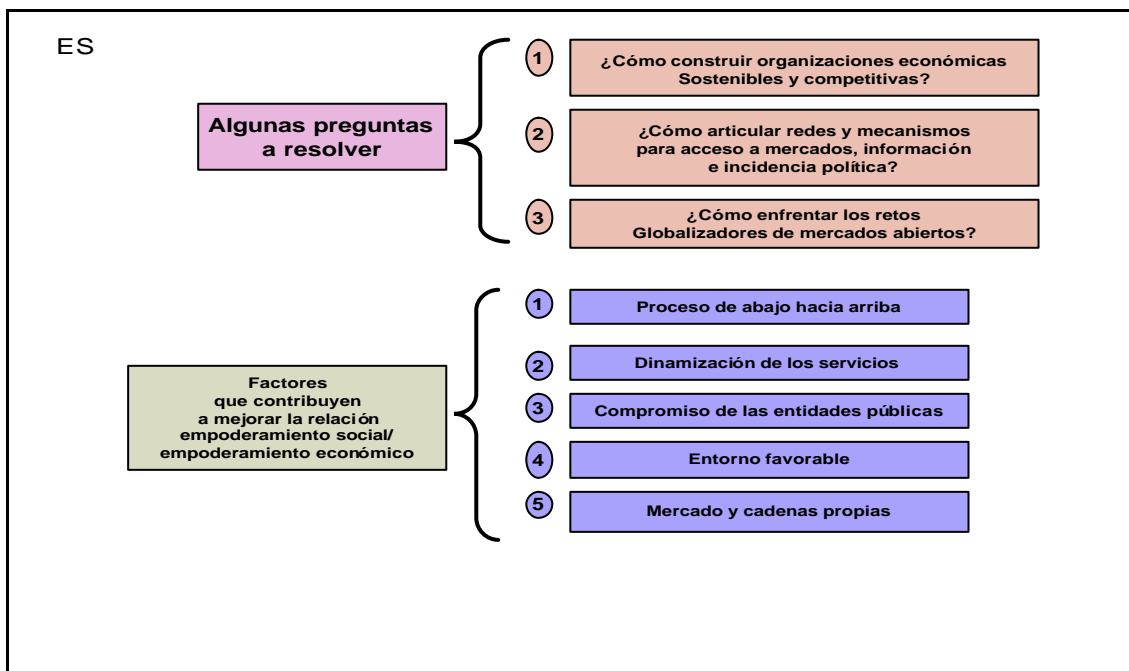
ES

Algunas preguntas a resolver

1 ¿Cómo construir organizaciones económicas Sostenibles y competitivas?

2 ¿Cómo articular redes y mecanismos para acceso a mercados, información e incidencia política?

3 ¿Cómo enfrentar los retos Globalizadores de mercados abiertos?

Factores que contribuyen a mejorar la relación empoderamiento social/ empoderamiento económico

1 Proceso de abajo hacia arriba

2 Dinamización de los servicios

3 Compromiso de las entidades públicas

4 Entorno favorable

5 Mercado y cadenas propias